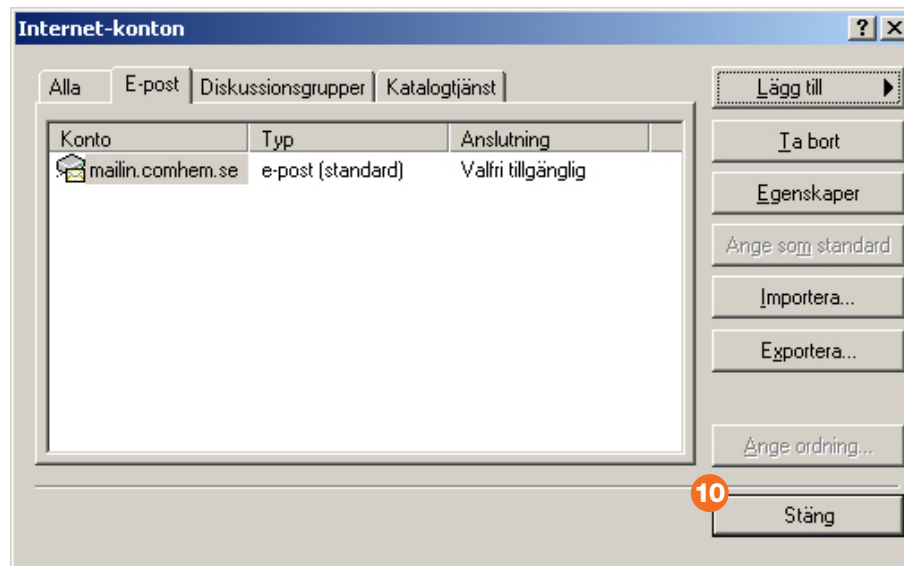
Internet-konton

?

Alla | E-post | Diskussionsgrupper | Katalogtjänst

| Konto | Typ | Anslutning |
|---|---|---|
| mailin.comhem.se | e-post (standard) | Valfri tillgänglig |

Lägg till

Ta bort

Egenskaper

Ange som standard

Importera...

Exportera...

Ange ordning...

10

Stäng